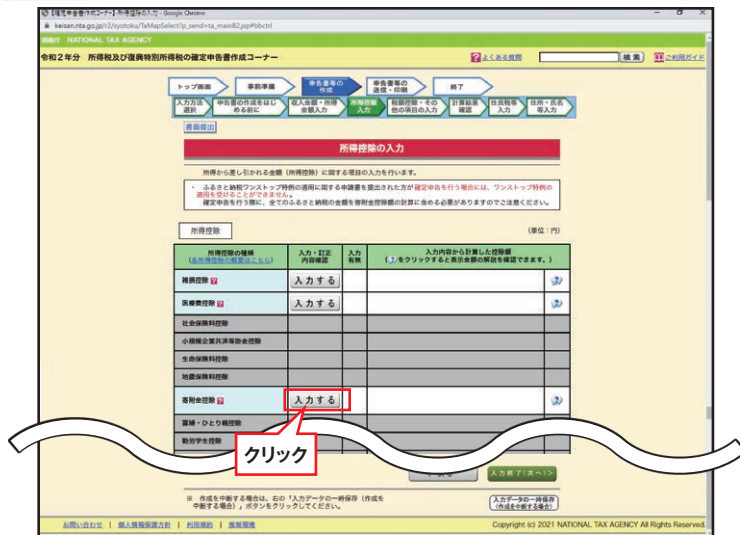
【確定申告書等作成コーナー】所得控除の入力 - Google Chrome
keisan.nta.go.jp/r2/syotoku/TaMapSelect1p_send=ta_main82.jsp#bbctrl
国税庁 NATIONAL TAX AGENCY
令和2年分 所得税及び復興特別所得税の確定申告書作成コーナー
よくある質問 検索 ご利用ガイド

トップ画面 事前準備 申告書等の作成 申告書等の送信・印刷 終了
入力方法選択 申告書の作成をはじめる前に 収入金額・所得金額入力 所得控除入力 税額控除・その他の項目の入力 計算結果確認 住民税等入力 住所・氏名等入力

書面提出

所得控除の入力

所得から差し引かれる金額（所得控除）に関する項目の入力を行います。

・ ふるさと納税ワンストップ特例の適用に関する申請書を提出された方が確定申告を行う場合には、ワンストップ特例の適用を受けることができません。
確定申告を行う際に、全てのふるさと納税の金額を寄附金控除額の計算に含める必要がありますのでご注意ください。

所得控除 (単位：円)

| 所得控除の種類（各所得控除の概要はこちら） | 入力・訂正内容確認 | 入力有無 | 入力内容から計算した控除額（?をクリックすると表示金額の解説を確認できます。） |
|---|---|---|---|
| 雑損控除 ? | 入力する | | |
| 医療費控除 ? | 入力する | | |
| 社会保険料控除 | | | |
| 小規模企業共済等掛金控除 | | | |
| 生命保険料控除 | | | |
| 地震保険料控除 | | | |
| 寄附金控除 ? | 入力する | | |
| 寡婦・ひとり親控除 | | | |
| 勤労学生控除 | | | |

クリック

入力終了（次へ）>

※ 作成を中断する場合は、右の「入力データの一時保存（作成を中断する場合）」ボタンをクリックしてください。

入力データの一時保存（作成を中断する場合）

お問い合わせ | 個人情報保護方針 | 利用規約 | 推奨環境
Copyright (c) 2021 NATIONAL TAX AGENCY All Rights Reserved.